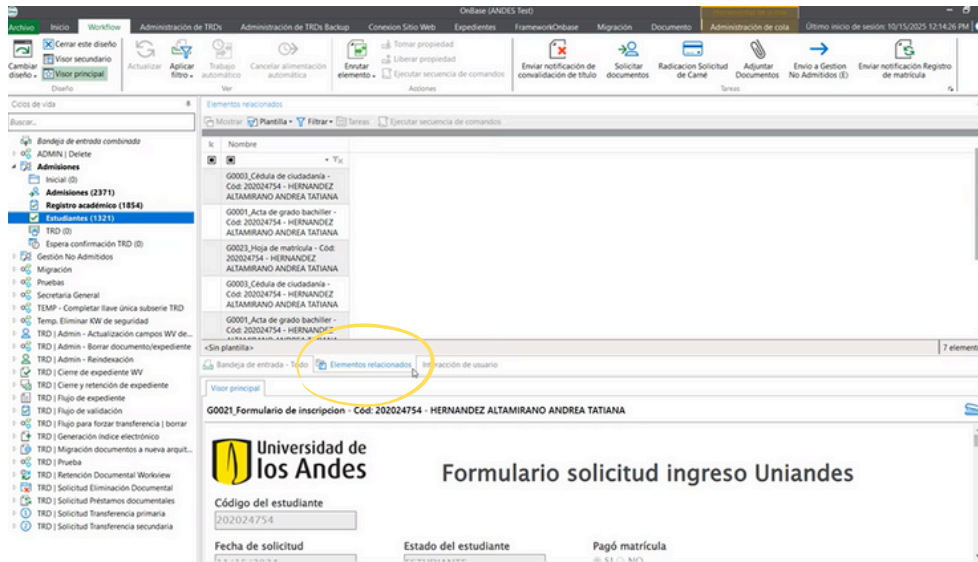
OnBase (ANDES Test)

Archivo | Inicio | Workflow | Administración de TRDs | Administración de TRDs Backup | Conexion Sitio Web | Expedientes | FrameworkOnbase | Migración | Documento | Administración de cola | Último inicio de sesión: 10/15/2025 12:14:26 PM

Cambiar diseño | Cerrar este diseño | Visor secundario | Visor principal | Diseño
Actualizar | Aplicar filtro | Trabajo automático | Cancelar alimentación automática | Ver
Enrutar elemento | Tomar propiedad | Liberar propiedad | Ejecutar secuencia de comandos | Acciones
Enviar notificación de convalidación de título | Solicitar documentos | Radicacion Solicitud de Carné | Adjuntar Documentos | Envio a Gestion No Admitidos (E) | Enviar notificación Registro de matrícula | Tareas

Ciclos de vida
Buscar...
Bandeja de entrada combinada
ADMIN | Delete
Admisiones
Inicial (0)
Admisiones (2371)
Registro académico (1854)
Estudiantes (1321)
TRD (0)
Espera confirmación TRD (0)
Gestión No Admitidos
Migración
Pruebas
Secretaria General
TEMP - Completar llave única subserie TRD
Temp. Eliminar KW de seguridad
TRD | Admin - Actualización campos WV de...
TRD | Admin - Borrar documento/expediente
TRD | Admin - Reindexación
TRD | Cierre de expediente WV
TRD | Cierre y retención de expediente
TRD | Flujo de expediente
TRD | Flujo de validación
TRD | Flujo para forzar transferencia | borrar
TRD | Generación índice electrónico
TRD | Migración documentos a nueva arquit...
TRD | Prueba
TRD | Retención Documental Workview
TRD | Solicitud Eliminación Documental
TRD | Solicitud Préstamos documentales
TRD | Solicitud Transferencia primaria
TRD | Solicitud Transferencia secundaria

Elementos relacionados
Mostrar | Plantilla | Filtrar | Tareas | Ejecutar secuencia de comandos
Nombre
G0003_Cédula de ciudadanía - Cód: 202024754 - HERNANDEZ ALTAMIRANO ANDREA TATIANA
G0001_Acta de grado bachiller - Cód: 202024754 - HERNANDEZ ALTAMIRANO ANDREA TATIANA
G0023_Hoja de matrícula - Cód: 202024754 - HERNANDEZ ALTAMIRANO ANDREA TATIANA
G0003_Cédula de ciudadanía - Cód: 202024754 - HERNANDEZ ALTAMIRANO ANDREA TATIANA
G0001_Acta de grado bachiller - Cód: 202024754 - HERNANDEZ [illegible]
<Sin plantilla>
7 elementos

Bandeja de entrada - Todo | Elementos relacionados | Interacción de usuario
Visor principal
G0021_Formulario de inscripcion - Cód: 202024754 - HERNANDEZ ALTAMIRANO ANDREA TATIANA

Universidad de los Andes
Formulario solicitud ingreso Uniandes
Código del estudiante
202024754
Fecha de solicitud
Estado del estudiante
Pagó matrícula
SI NO